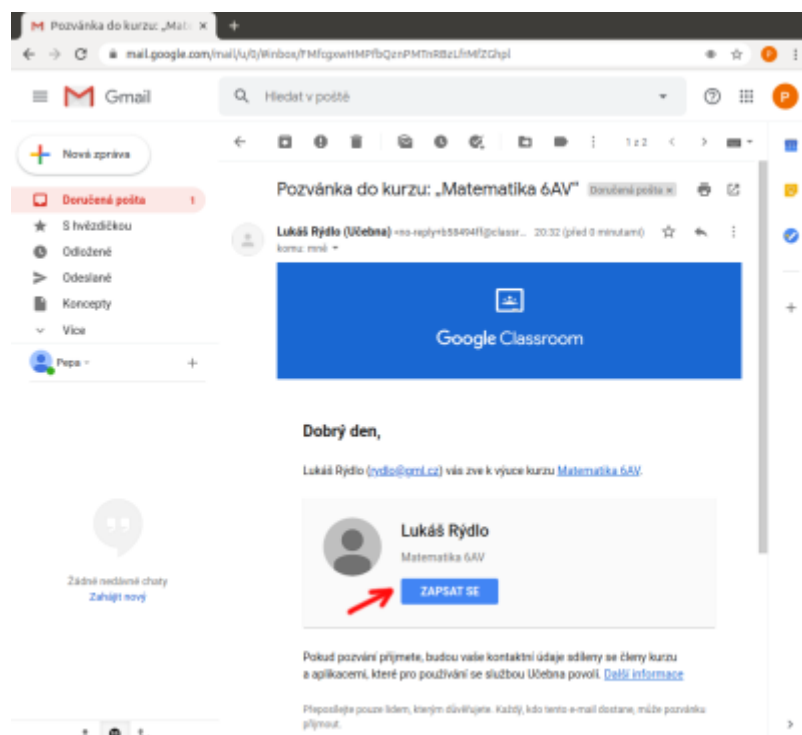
Pozvánka do kurzu: „Mat

mail.google.com/mail/u/0/#inbox/FMfcgxwHMPfbQznPMTnRBzLfrMfZGhpl

Gmail

Hledat v poště

Nová zpráva

Doručená pošta 1

S hvězdičkou

Odložené

Odeslané

Koncepty

Více

Pepa

Žádné nedávné chaty
Zahájit nový

1 z 2

Pozvánka do kurzu: „Matematika 6AV" Doručená pošta ×

Lukáš Rýdlo (Učebna) <no-reply+b58494ff@classr... 20:32 (před 0 minutami)
komu: mně

Google Classroom

Dobrý den,

Lukáš Rýdlo (rydlo@gml.cz) vás zve k výuce kurzu Matematika 6AV.

Lukáš Rýdlo

Matematika 6AV

ZAPSAT SE

Pokud pozvání přijmete, budou vaše kontaktní údaje sdíleny se členy kurzu a aplikacemi, které pro používání se službou Učebna povolí. Další informace

Přeposílejte pouze lidem, kterým důvěřujete. Každý, kdo tento e-mail dostane, může pozvánku přijmout.